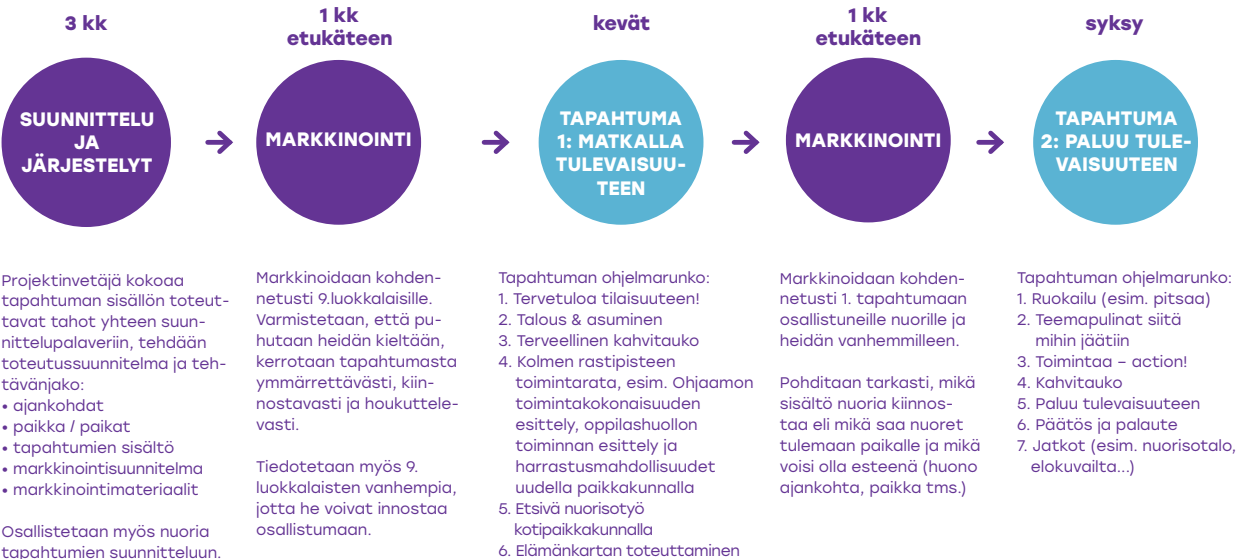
3 kk

SUUNNITTELU JA JÄRJESTELYT

1 kk etukäteen

MARKKINOINTI

kevät

TAPAHTUMA 1: MATKALLA TULEVAISUUTEEN

1 kk etukäteen

MARKKINOINTI

syksy

TAPAHTUMA 2: PALUU TULEVAISUUTEEN

Projektinvetäjä kokoaa tapahtuman sisällön toteuttavat tahot yhteen suunnittelupalaveriin, tehdään toteutussuunnitelma ja tehtävänjako:
• ajankohdat
• paikka / paikat
• tapahtumien sisältö
• markkinointisuunnitelma
• markkinointimateriaalit

Osallistetaan myös nuoria tapahtumien suunnitteluun.

Markkinoidaan kohdennetusti 9.luokkalaisille. Varmistetaan, että puhutaan heidän kieltään, kerrotaan tapahtumasta ymmärrettävästi, kiinnostavasti ja houkuttelevasti.

Tiedotetaan myös 9. luokkalaisten vanhempia, jotta he voivat innostaa osallistumaan.

Tapahtuman ohjelmarunko:
1. Tervetuloa tilaisuuteen!
2. Talous & asuminen
3. Terveellinen kahvitauko
4. Kolmen rastipisteen toimintarata, esim. Ohjaamon toimintakokonaisuuden esittely, oppilashuollon toiminnan esittely ja harrastusmahdollisuudet uudella paikkakunnalla
5. Etsivä nuorisotyö kotipaikkakunnalla
6. Elämänkartan toteuttaminen

Markkinoidaan kohdennetusti 1. tapahtumaan osallistuneille nuorille ja heidän vanhemmilleen.

Pohditaan tarkasti, mikä sisältö nuoria kiinnostaa eli mikä saa nuoret tulemaan paikalle ja mikä voisi olla esteenä (huono ajankohta, paikka tms.)

Tapahtuman ohjelmarunko:
1. Ruokailu (esim. pitsaa)
2. Teemapulinat siitä mihin jäätiin
3. Toimintaa – action!
4. Kahvitauko
5. Paluu tulevaisuuteen
6. Päätös ja palaute
7. Jatkot (esim. nuorisotalo, elokuvailta...)